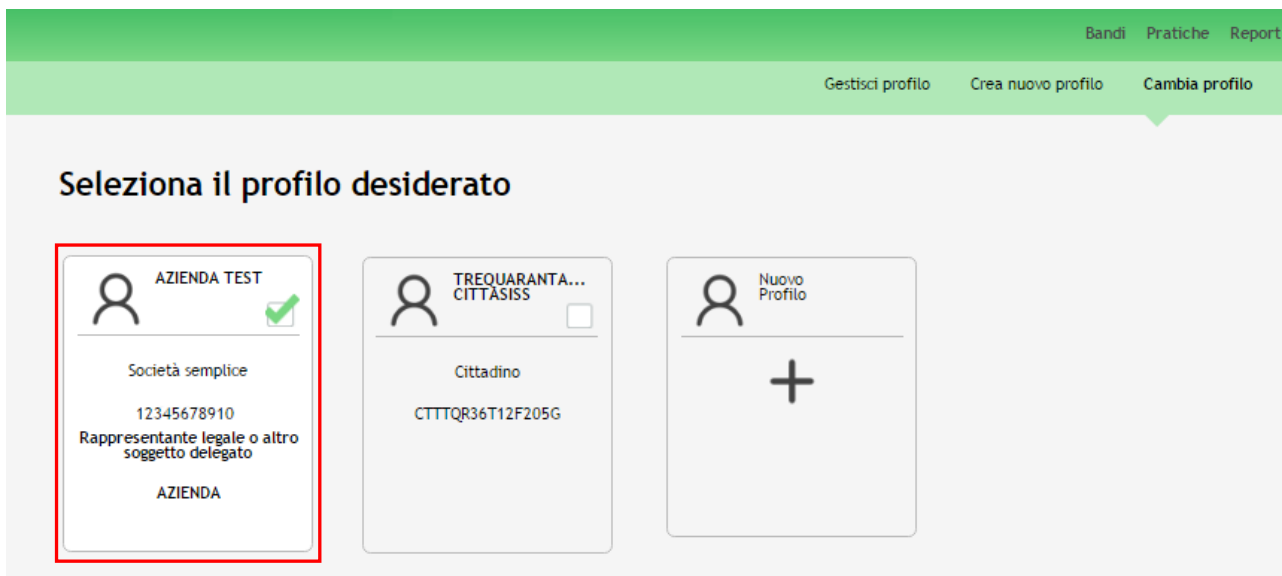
Bandi Pratiche Report

Gestisci profilo Crea nuovo profilo Cambia profilo

Seleziona il profilo desiderato

AZIENDA TEST

Società semplice

12345678910

Rappresentante legale o altro soggetto delegato

AZIENDA

TREQUARANTA... CITTASISS

Cittadino

CTTTQR36T12F205G

Nuovo Profilo

+